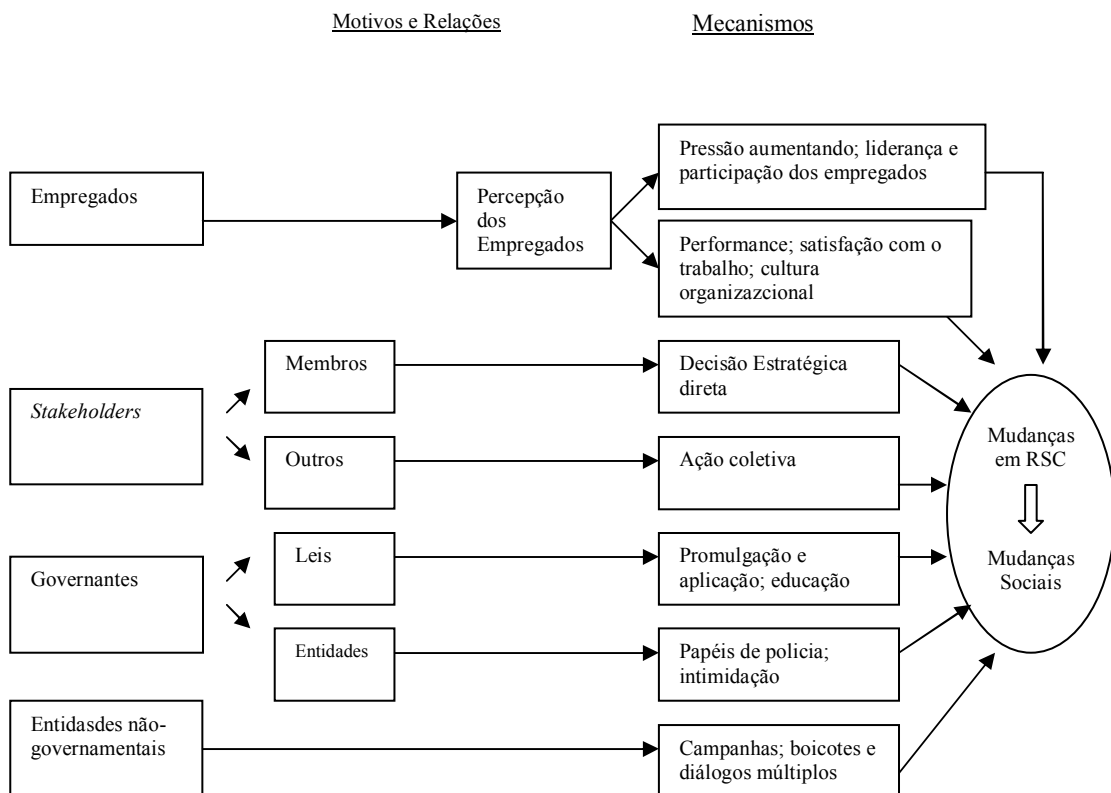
Motivos e Relações

Mecanismos

Empregados

Percepção dos Empregados

Pressão aumentando; liderança e participação dos empregados

Performance; satisfação com o trabalho; cultura organizazcional

*Stakeholders*

Membros

Decisão Estratégica direta

Outros

Ação coletiva

Mudanças em RSC

Mudanças Sociais

Governantes

Leis

Promulgação e aplicação; educação

Entidades

Papéis de policia; intimidação

Entidasdes não-governamentais

Campanhas; boicotes e diálogos múltiplos